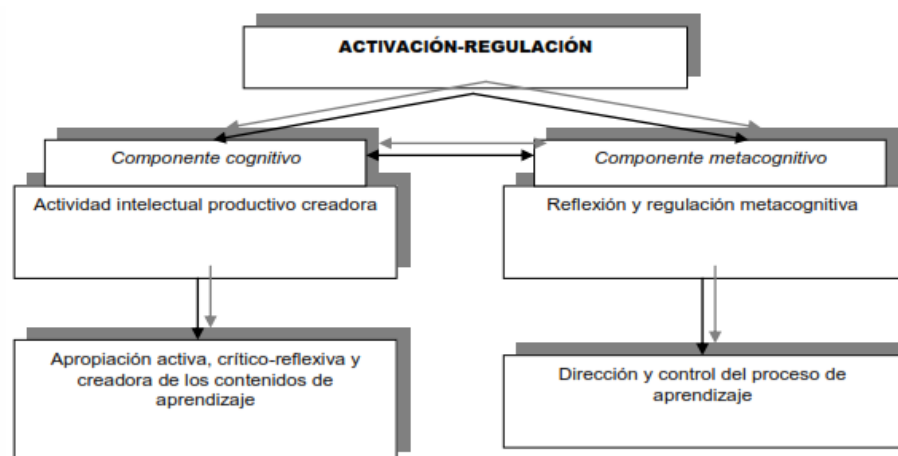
ACTIVACIÓN-REGULACIÓN

Componente cognitivo

Componente metacognitivo

Actividad intelectual productivo creadora

Reflexión y regulación metacognitiva

Apropiación activa, crítico-reflexiva y creadora de los contenidos de aprendizaje

Dirección y control del proceso de aprendizaje